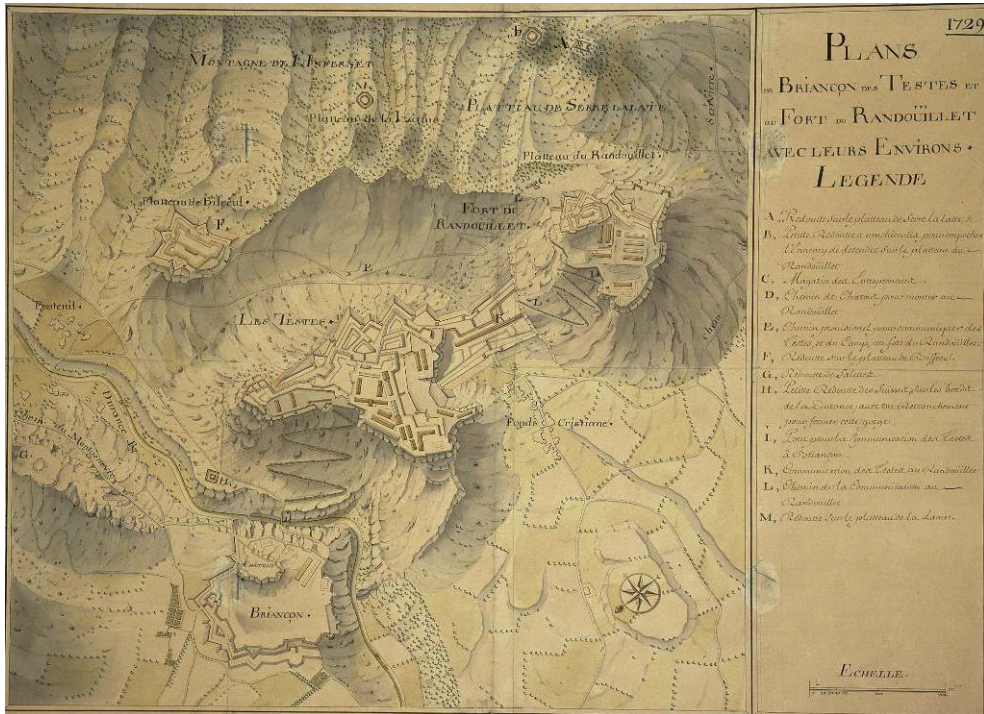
1729

PLANS
DE BRIANÇON DES TESTES ET
DU FORT DU RANDOÜILLET
AVEC LEURS ENVIRONS.
LEGENDE

A. Redoutte sur le plateau de Serre la Laxe.
B. Petite Redoutte a machicoulis pour empecher l'Ennemy de deboucher sur le plateau du Randoüillet.
C. Magazin des Entrepreneurs.
D. Chemin de Charroy pour monter au Randoüillet.
E. Chemin provisionel pour communiquer des Testes et du Camp au fort du Randoüillet.
F. Redoutte sur le plateau de Bilfeul.
G. Redoutte de Salettes.
H. Petite Redoutte des Suisses sur les bords de la Durance, avec un retranchement pour fermer cette gorge.
I. Pont pour la Communication des Testes à Briançon.
K. Communication des Testes au Randoüillet.
L. Chemin de la Communication au Randoüillet.
M. Redoutte sur le plateau de la Lame.

MONTAGNE DE L'INFERNET
Plateau de la Lame
PLATTEAU DE SERRE LA LAXE
Plateau du Randoüillet
Plateau de Bilfeul
FORT DU RANDOÜILLET
LES TESTES
Fonds Cristiane
Fonteril
Durance
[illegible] du Mont Genevre
BRIANÇON
Cerveyrette
chemin

ECHELLE.